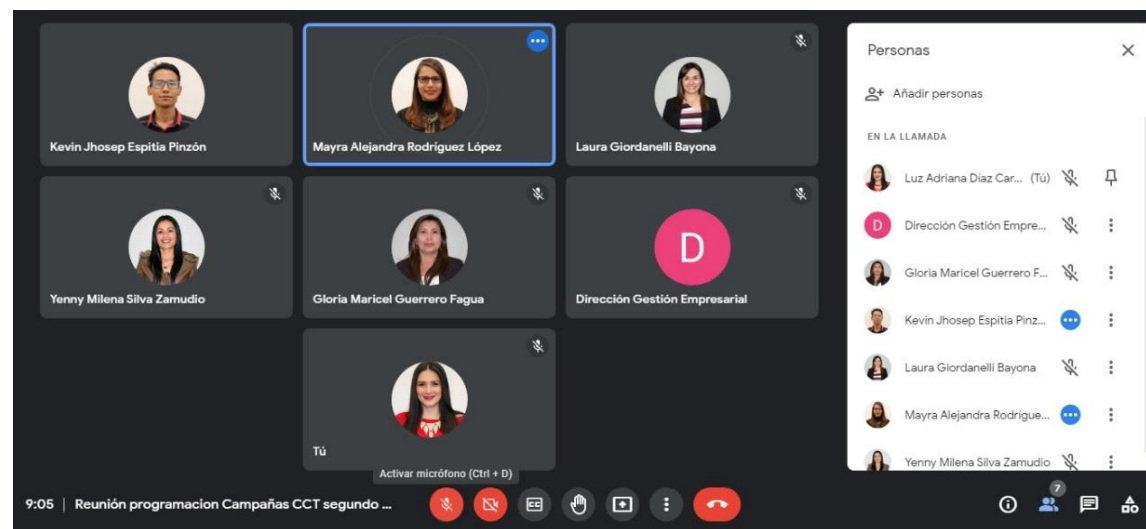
Kevin Jhosep Espitia Pinzón

Mayra Alejandra Rodriguez López

Laura Giordanelli Bayona

Yenny Milena Silva Zamudio

Gloria Maricel Guerrero Fagua

D

Dirección Gestión Empresarial

Tú

Activar micrófono (Ctrl + D)

9:05 | Reunión programacion Campañas CCT segundo ...

7

Personas

Añadir personas

EN LA LLAMADA

Luz Adriana Diaz Car... (Tú)

D Dirección Gestión Empre...

Gloria Maricel Guerrero F...

Kevin Jhosep Espitia Pinz...

Laura Giordanelli Bayona

Mayra Alejandra Rodrigue...

Yenny Milena Silva Zamudio